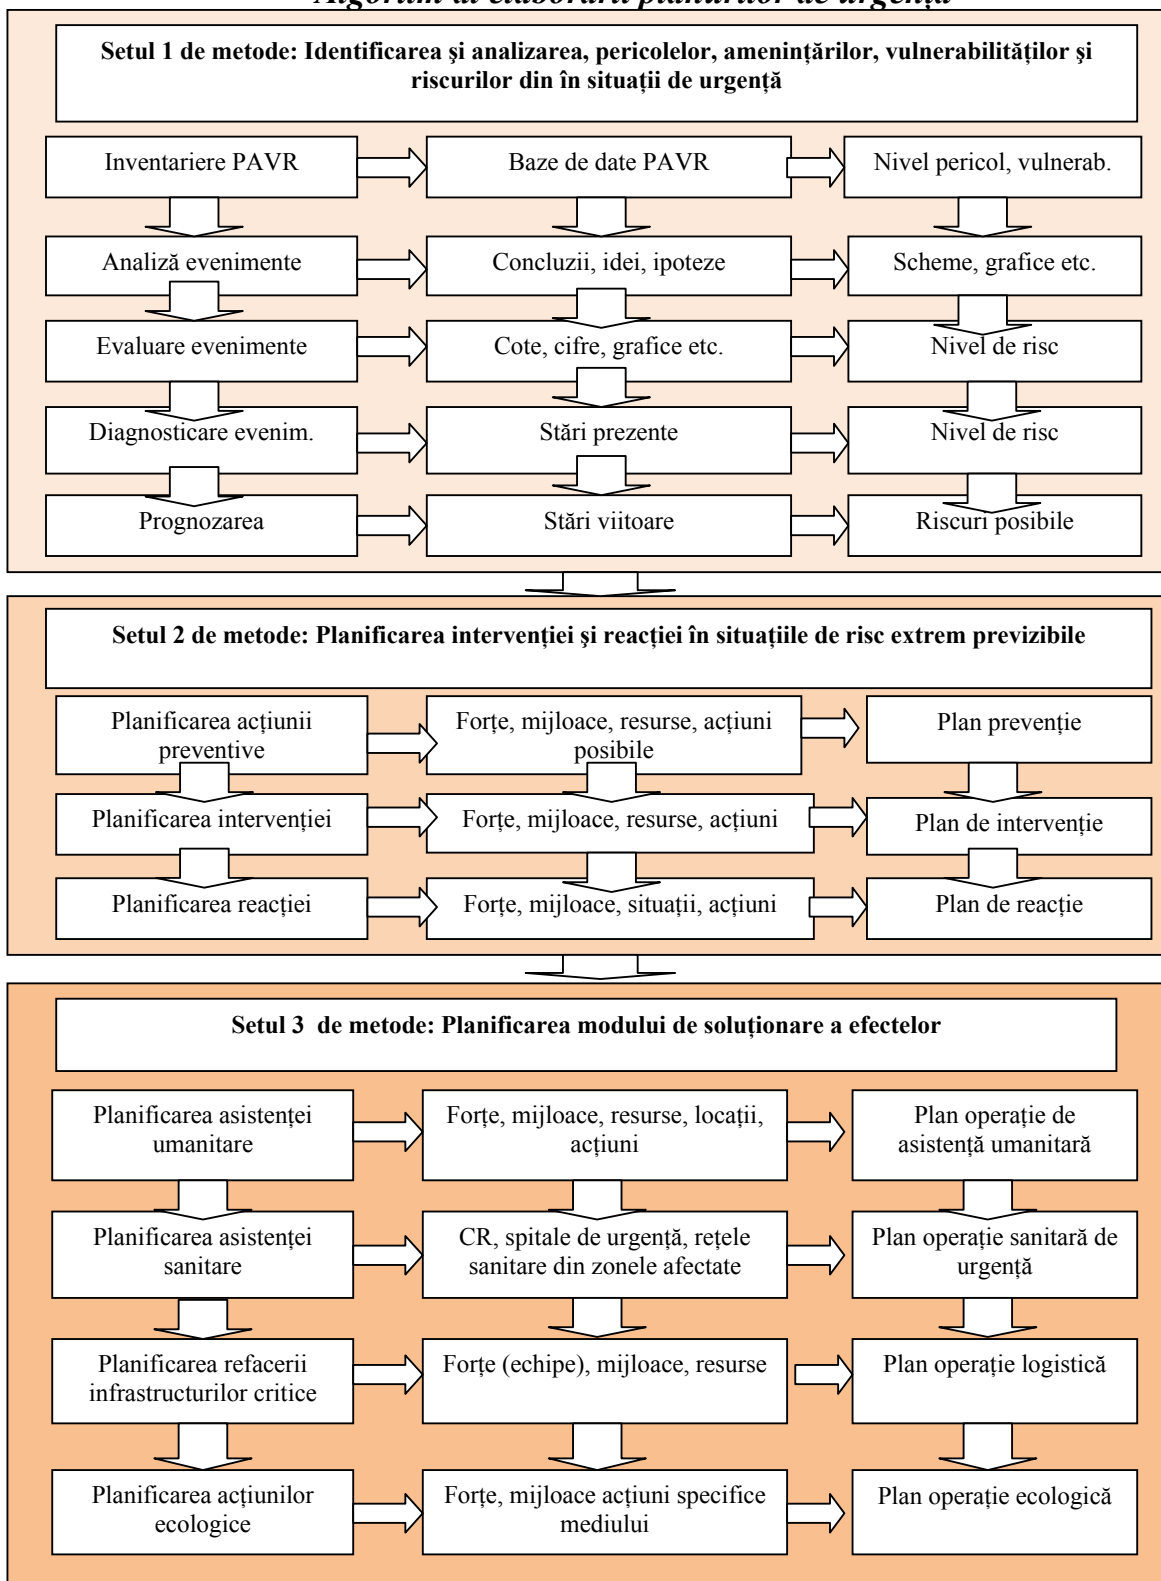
Algoritm al elaborării planurilor de urgență

Setul 1 de metode: Identificarea şi analizarea, pericolelor, amenințărilor, vulnerabilităților şi riscurilor din în situații de urgență

Inventariere PAVR

Baze de date PAVR

Nivel pericol, vulnerab.

Analiză evenimente

Concluzii, idei, ipoteze

Scheme, grafice etc.

Evaluare evenimente

Cote, cifre, grafice etc.

Nivel de risc

Diagnosticare evenim.

Stări prezente

Nivel de risc

Prognozarea

Stări viitoare

Riscuri posibile

Setul 2 de metode: Planificarea intervenției şi reacției în situațiile de risc extrem previzibile

Planificarea acțiunii preventive

Forțe, mijloace, resurse, acțiuni posibile

Plan prevenție

Planificarea intervenției

Forțe, mijloace, resurse, acțiuni

Plan de intervenție

Planificarea reacției

Forțe, mijloace, situații, acțiuni

Plan de reacție

Setul 3 de metode: Planificarea modului de soluționare a efectelor

Planificarea asistenței umanitare

Forțe, mijloace, resurse, locații, acțiuni

Plan operație de asistență umanitară

Planificarea asistenței sanitare

CR, spitale de urgență, rețele sanitare din zonele afectate

Plan operație sanitară de urgență

Planificarea refacerii infrastructurilor critice

Forțe (echipe), mijloace, resurse

Plan operație logistică

Planificarea acțiunilor ecologice

Forțe, mijloace acțiuni specifice mediului

Plan operație ecologică